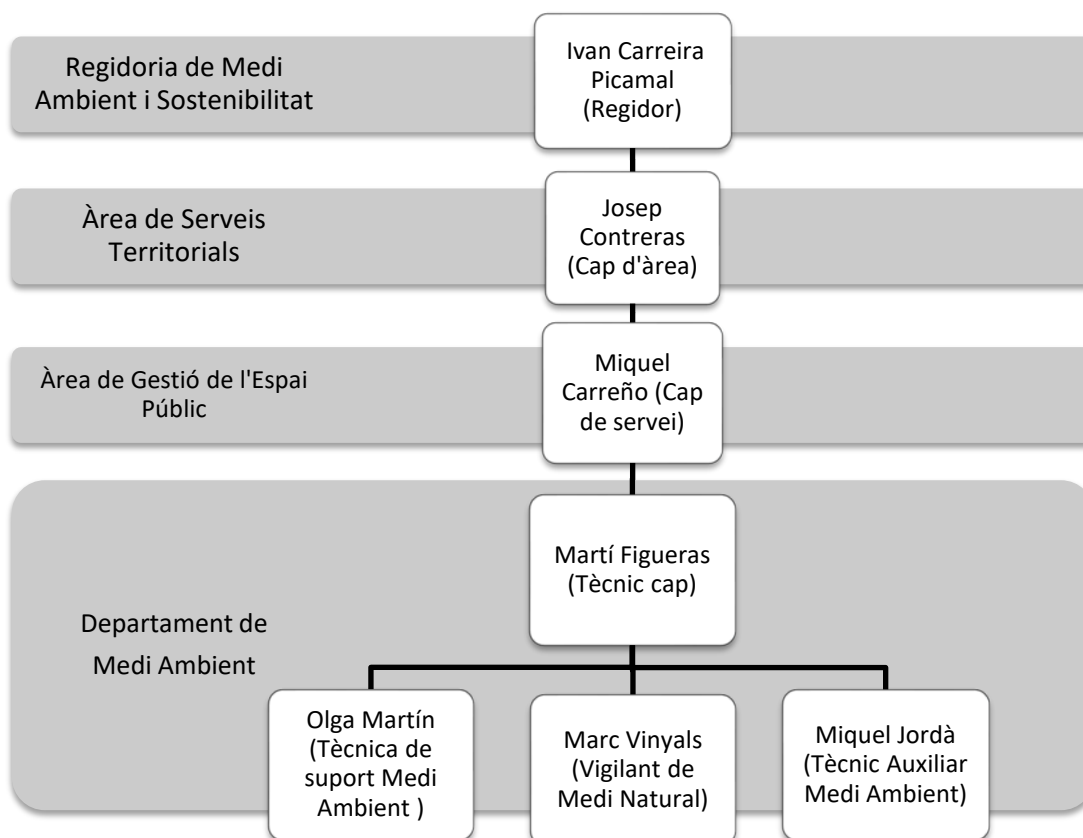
Regidoria de Medi Ambient i Sostenibilitat

Ivan Carreira Picamal (Regidor)

Àrea de Serveis Territorials

Josep Contreras (Cap d'àrea)

Àrea de Gestió de l'Espai Públic

Miquel Carreño (Cap de servei)

Departament de Medi Ambient

Martí Figueras (Tècnic cap)

Olga Martín (Tècnica de suport Medi Ambient )

Marc Vinyals (Vigilant de Medi Natural)

Miquel Jordà (Tècnic Auxiliar Medi Ambient)